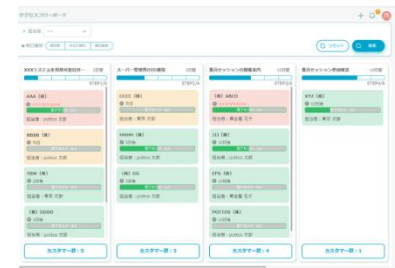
学習BOXボード

担当者

リセット
検索

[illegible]
STEP1/4

スーパー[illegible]
STEP2/4

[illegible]
STEP3/4

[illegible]
STEP4/4

AAA（株）
担当者：python 太郎

BBBB（株）
担当者：python 太郎

DDD（株）
担当者：python 太郎

（株）GGGG
担当者：python 太郎

CCCC（株）
担当者：東京 太郎

HHHH（株）
担当者：python 太郎

（株）GG
担当者：python 太郎

（株）ABCD
担当者：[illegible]

JJJ（株）
担当者：python 太郎

EFG（株）
担当者：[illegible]

POTTOS（株）
担当者：python 太郎

XYZ（株）
担当者：東京 太郎

カスタマー数：5
カスタマー数：3
カスタマー数：4
カスタマー数：1